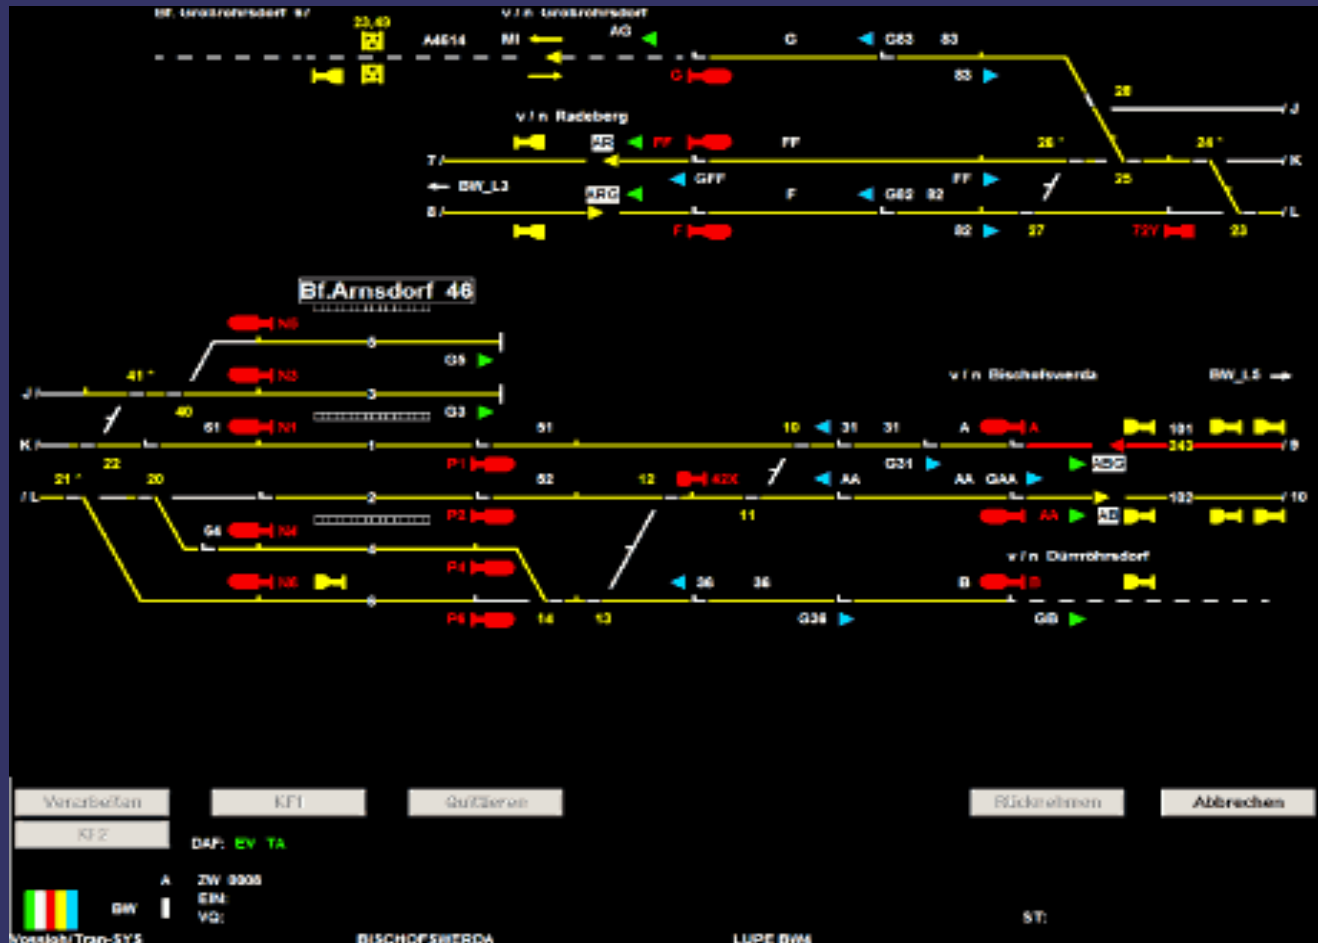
Bf. Großröhrsdorf 47
23,49
v / n Großröhrsdorf
AG
A4614
MI
G
G83
83
G
83
28
J
v / n Radeberg
AR
FF
FF
26 *
24 *
T
K
BW_L3
GFF
25
FF
ARG
F
G82
82
E
L
F
82
27
72Y
23
Bf.Arnsdorf 46
N5
5
G5
v / n Bischofswerda
BW_L5
J
41 *
N3
3
40
G3
K
61
N1
1
51
10
31
31
A
A
101
243
9
22
P1
G31
ABG
L
21 *
20
52
12
42X
AA
AA
GAA
102
10
2
11
P2
AA
AB
G4
N4
4
v / n Dürrröhrsdorf
P4
N6
36
36
B
B
6
P6
14
13
G36
GB
Verarbeiten
KF1
Quittieren
Rücknehmen
Abbrechen
KF2
DAF:
EV
TA
A
ZW 0008
BW
EIN:
VQ:
ST:
Vossloh/Tran-SYS
BISCHOFSWERDA
LUPE BWI